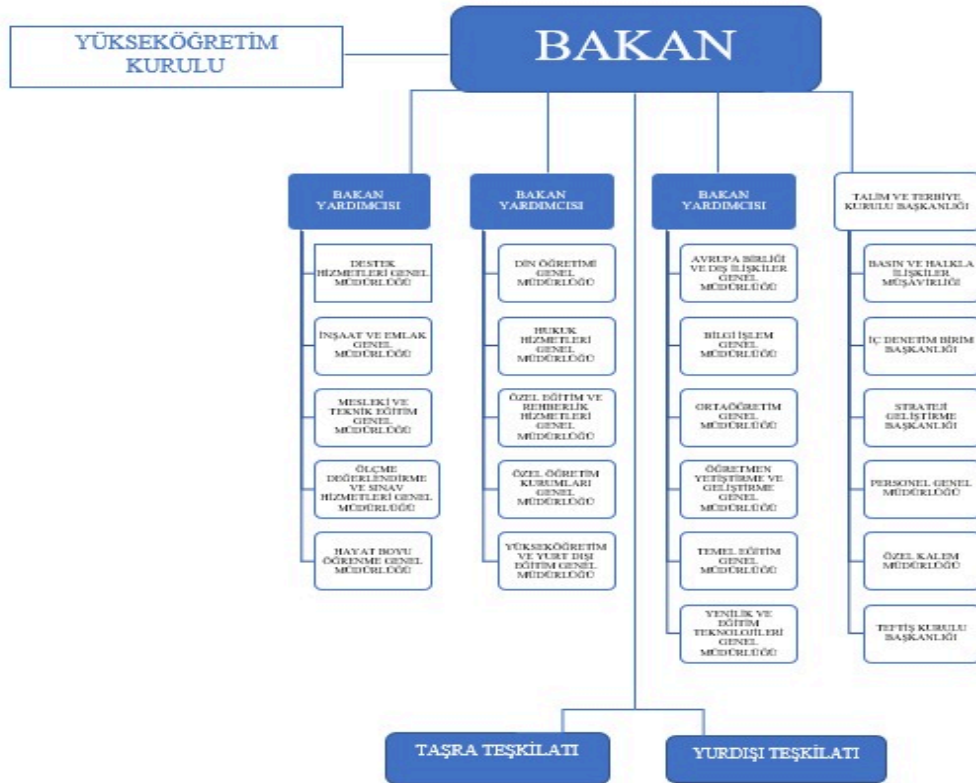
YÜKSEKÖĞRETİM KURULU

BAKAN

BAKAN YARDIMCISI

DESTEK HİZMETLERİ GENEL MÜDÜRLÜĞÜ

İNŞAAT VE EMLAK GENEL MÜDÜRLÜĞÜ

MESLEKİ VE TEKNİK EĞİTİM GENEL MÜDÜRLÜĞÜ

ÖLÇME DEĞERLENDİRME VE SINAV HİZMETLERİ GENEL MÜDÜRLÜĞÜ

HAYAT BOYU ÖĞRENME GENEL MÜDÜRLÜĞÜ

BAKAN YARDIMCISI

DİN ÖĞRETİMİ GENEL MÜDÜRLÜĞÜ

HUKUK HİZMETLERİ GENEL MÜDÜRLÜĞÜ

ÖZEL EĞİTİM VE REHBERLİK HİZMETLERİ GENEL MÜDÜRLÜĞÜ

ÖZEL ÖĞRETİM KURUMLARI GENEL MÜDÜRLÜĞÜ

YÜKSEKÖĞRETİM VE YURT DIŞI EĞİTİM GENEL MÜDÜRLÜĞÜ

BAKAN YARDIMCISI

AVRUPA BİRLİĞİ VE DIŞ İLİŞKİLER GENEL MÜDÜRLÜĞÜ

BİLGİ İŞLEM GENEL MÜDÜRLÜĞÜ

ORTAÖĞRETİM GENEL MÜDÜRLÜĞÜ

ÖĞRETMEN YETİŞTİRME VE GELİŞTİRME GENEL MÜDÜRLÜĞÜ

TEMEL EĞİTİM GENEL MÜDÜRLÜĞÜ

YENİLİK VE EĞİTİM TEKNOLOJİLERİ GENEL MÜDÜRLÜĞÜ

TALİM VE TERBİYE KURULU BAŞKANLIĞI

BASIN VE HALKLA İLİŞKİLER MÜŞAVİRLİĞİ

İÇ DENETİM BİRİM BAŞKANLIĞI

STRATEJİ GELİŞTİRME BAŞKANLIĞI

PERSONEL GENEL MÜDÜRLÜĞÜ

ÖZEL KALEM MÜDÜRLÜĞÜ

TEFTİŞ KURULU BAŞKANLIĞI

TAŞRA TEŞKİLATI

YURDIŞI TEŞKİLATI